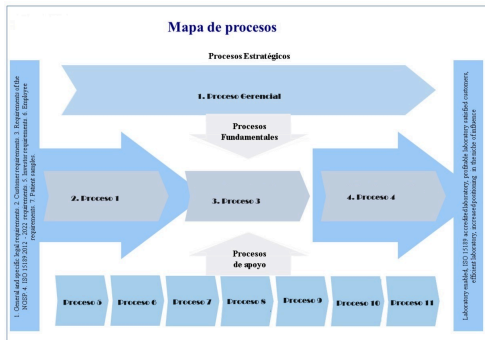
Mapa de procesos

Procesos Estratégicos

1. Proceso Gerencial

Procesos Fundamentales

2. Proceso 1

3. Proceso 3

4. Proceso 4

Procesos de apoyo

Proceso 5

Proceso 6

Proceso 7

Proceso 8

Proceso 9

Proceso 10

Proceso 11

1. General and specific legal requirements. 2. Customer requirements 3. Requirements of the SNSP. 4. ISO 15189:2012 requirements. 5. Investor requirements. 6. Employee requirements. 7. Patient samples.

Laboratory enabled, ISO 15189 accredited laboratory, profitable laboratory satisfied customers, efficient laboratory, successful positioning in the sector of influence